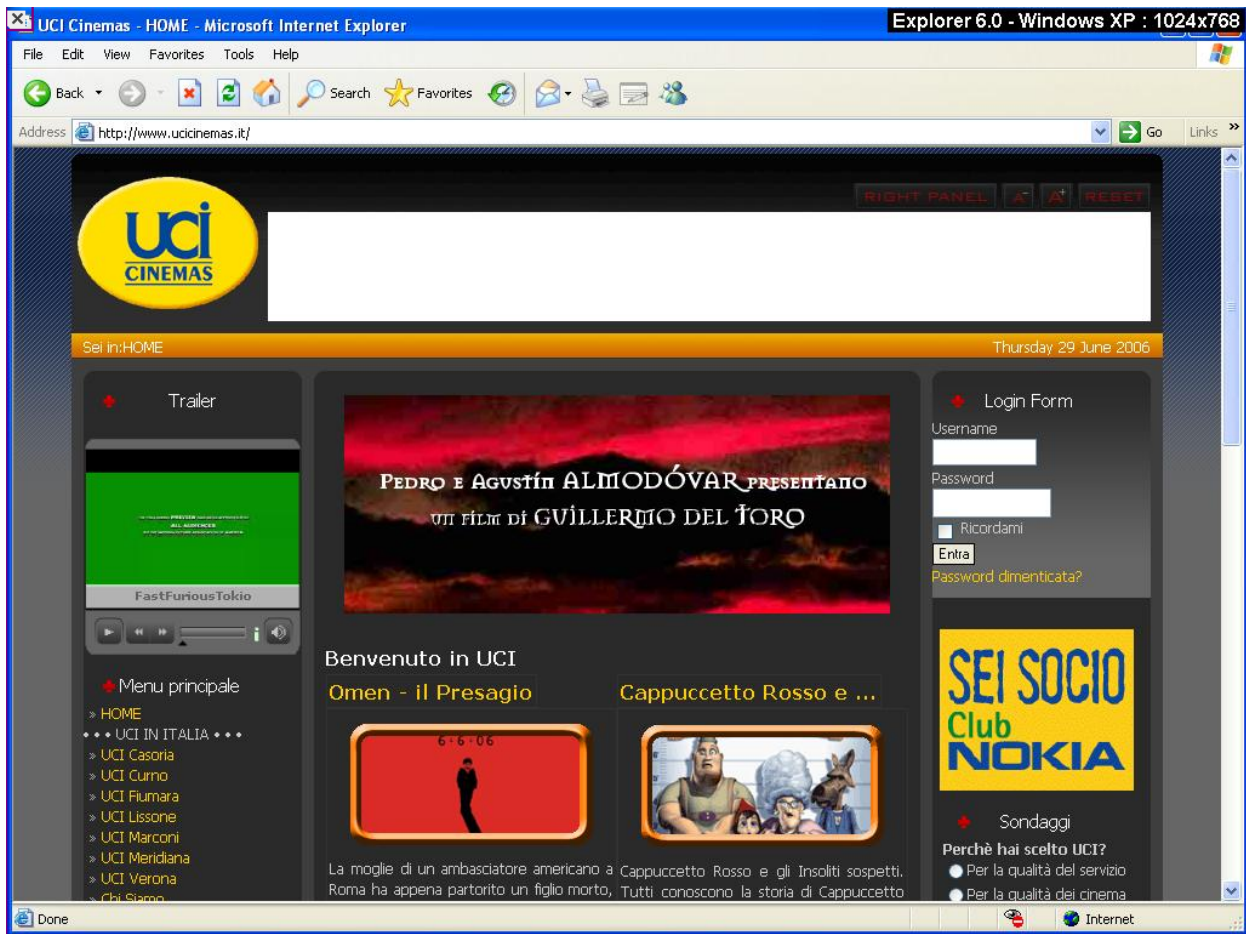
UCI Cinemas - HOME - Microsoft Internet Explorer
Explorer 6.0 - Windows XP : 1024x768

File Edit View Favorites Tools Help

Back Search Favorites

Address http://www.ucicinemas.it/ Go Links

RIGHT PANEL A- A+ RESET

UCI CINEMAS

Sei in:HOME
Thursday 29 June 2006

Trailer

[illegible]
ALL AUDIENCES
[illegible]

FastFuriousTokio

Menu principale
» HOME
• • • UCI IN ITALIA • • •
» UCI Casoria
» UCI Curno
» UCI Fiumara
» UCI Lissone
» UCI Marconi
» UCI Meridiana
» UCI Verona
» Chi Siamo

PEDRO E AGUSTÍN ALMODÓVAR PRESENTANO
UN FILM DI GUILLERMO DEL TORO

Benvenuto in UCI

Omen - il Presagio

6·6·06

La moglie di un ambasciatore americano a Roma ha appena partorito un figlio morto,

Cappuccetto Rosso e ...

Cappuccetto Rosso e gli Insoliti sospetti. Tutti conoscono la storia di Cappuccetto

Login Form
Username
Password
Ricordami
Entra
Password dimenticata?

SEI SOCIO
Club
NOKIA

Sondaggi
Perchè hai scelto UCI?
Per la qualità del servizio
Per la qualità dei cinema

Done
Internet